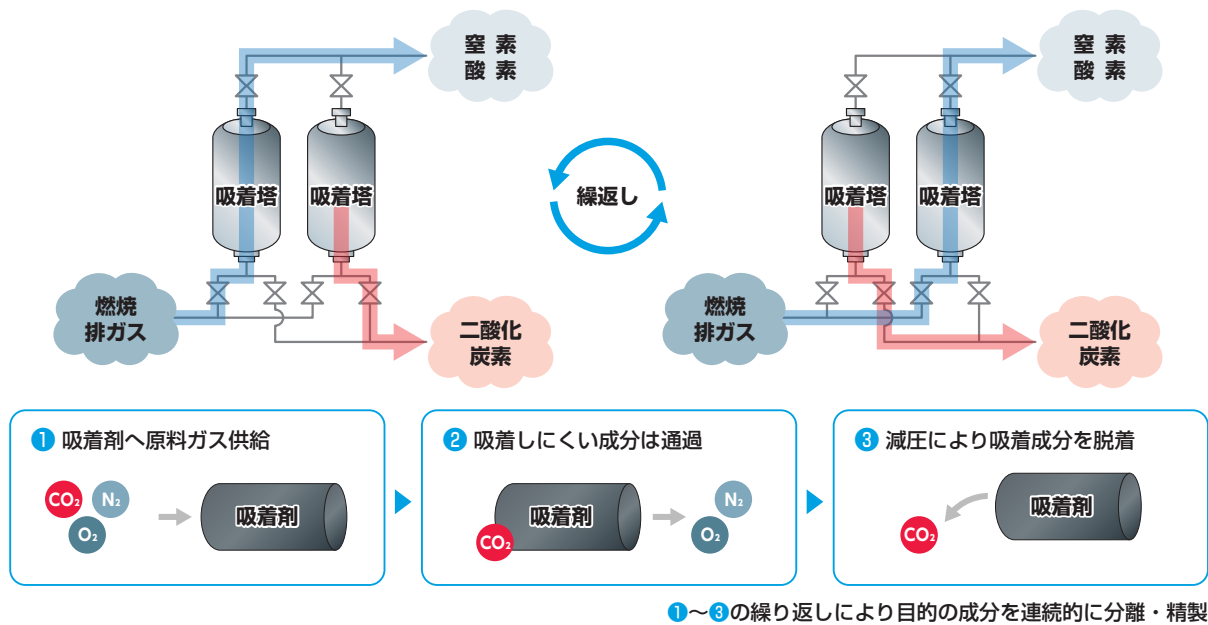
窒素
酸素

吸着塔
吸着塔

燃焼
排ガス

二酸化
炭素

繰返し

窒素
酸素

吸着塔
吸着塔

燃焼
排ガス

二酸化
炭素

1 吸着剤へ原料ガス供給

$CO_2$ $N_2$ $O_2$

吸着剤

2 吸着しにくい成分は通過

吸着剤

$CO_2$

$N_2$ $O_2$

3 減圧により吸着成分を脱着

吸着剤

$CO_2$

1～3の繰り返しにより目的の成分を連続的に分離・精製